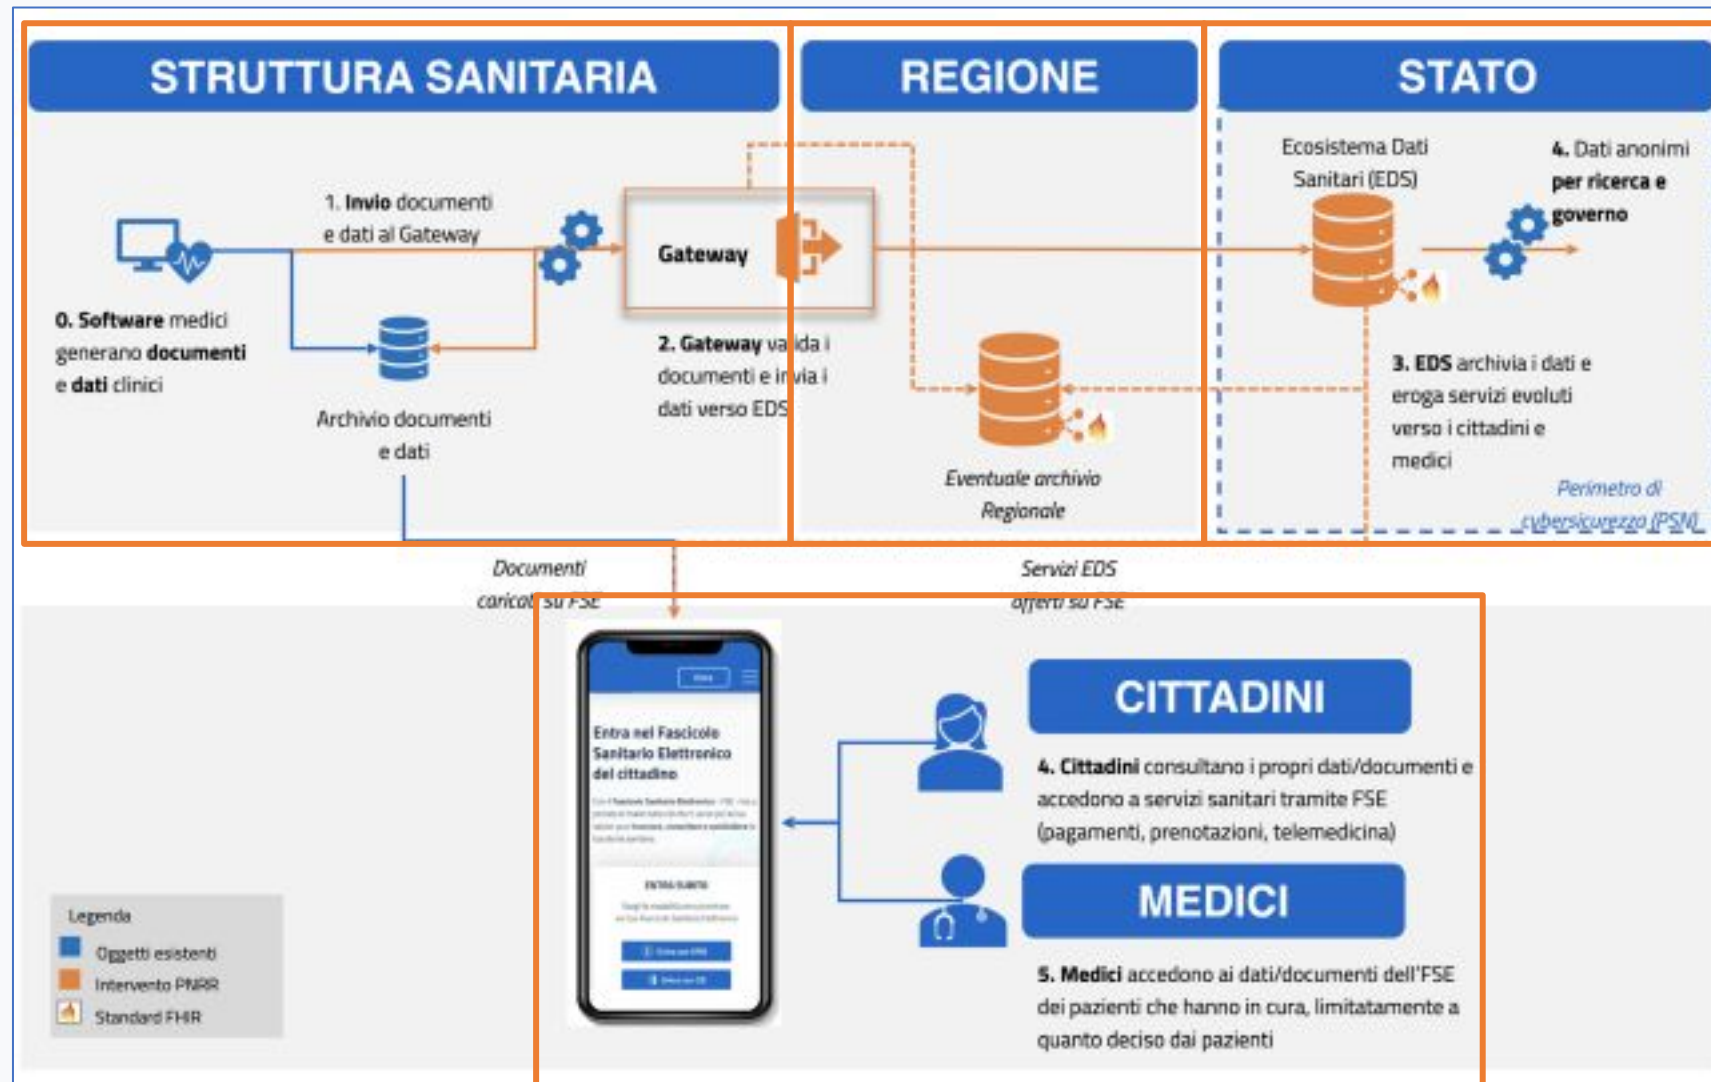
STRUTTURA SANITARIA

REGIONE

STATO

1. Invio documenti e dati al Gateway

Gateway

0. Software medici generano documenti e dati clinici

Archivio documenti e dati

2. Gateway valida i documenti e invia i dati verso EDS

Eventuale archivio Regionale

Ecosistema Dati Sanitari (EDS)

4. Dati anonimi per ricerca e governo

3. EDS archivia i dati e eroga servizi evoluti verso i cittadini e medici

Perimetro di cybersicurezza (PSN)

Documenti caricati su FSE

Servizi EDS offerti su FSE

Entra nel Fascicolo Sanitario Elettronico del cittadino

CITTADINI

4. Cittadini consultano i propri dati/documenti e accedono a servizi sanitari tramite FSE (pagamenti, prenotazioni, telemedicina)

MEDICI

5. Medici accedono ai dati/documenti dell'FSE dei pazienti che hanno in cura, limitatamente a quanto deciso dai pazienti

Legenda
Oggetti esistenti
Intervento PNRR
Standard FHIR